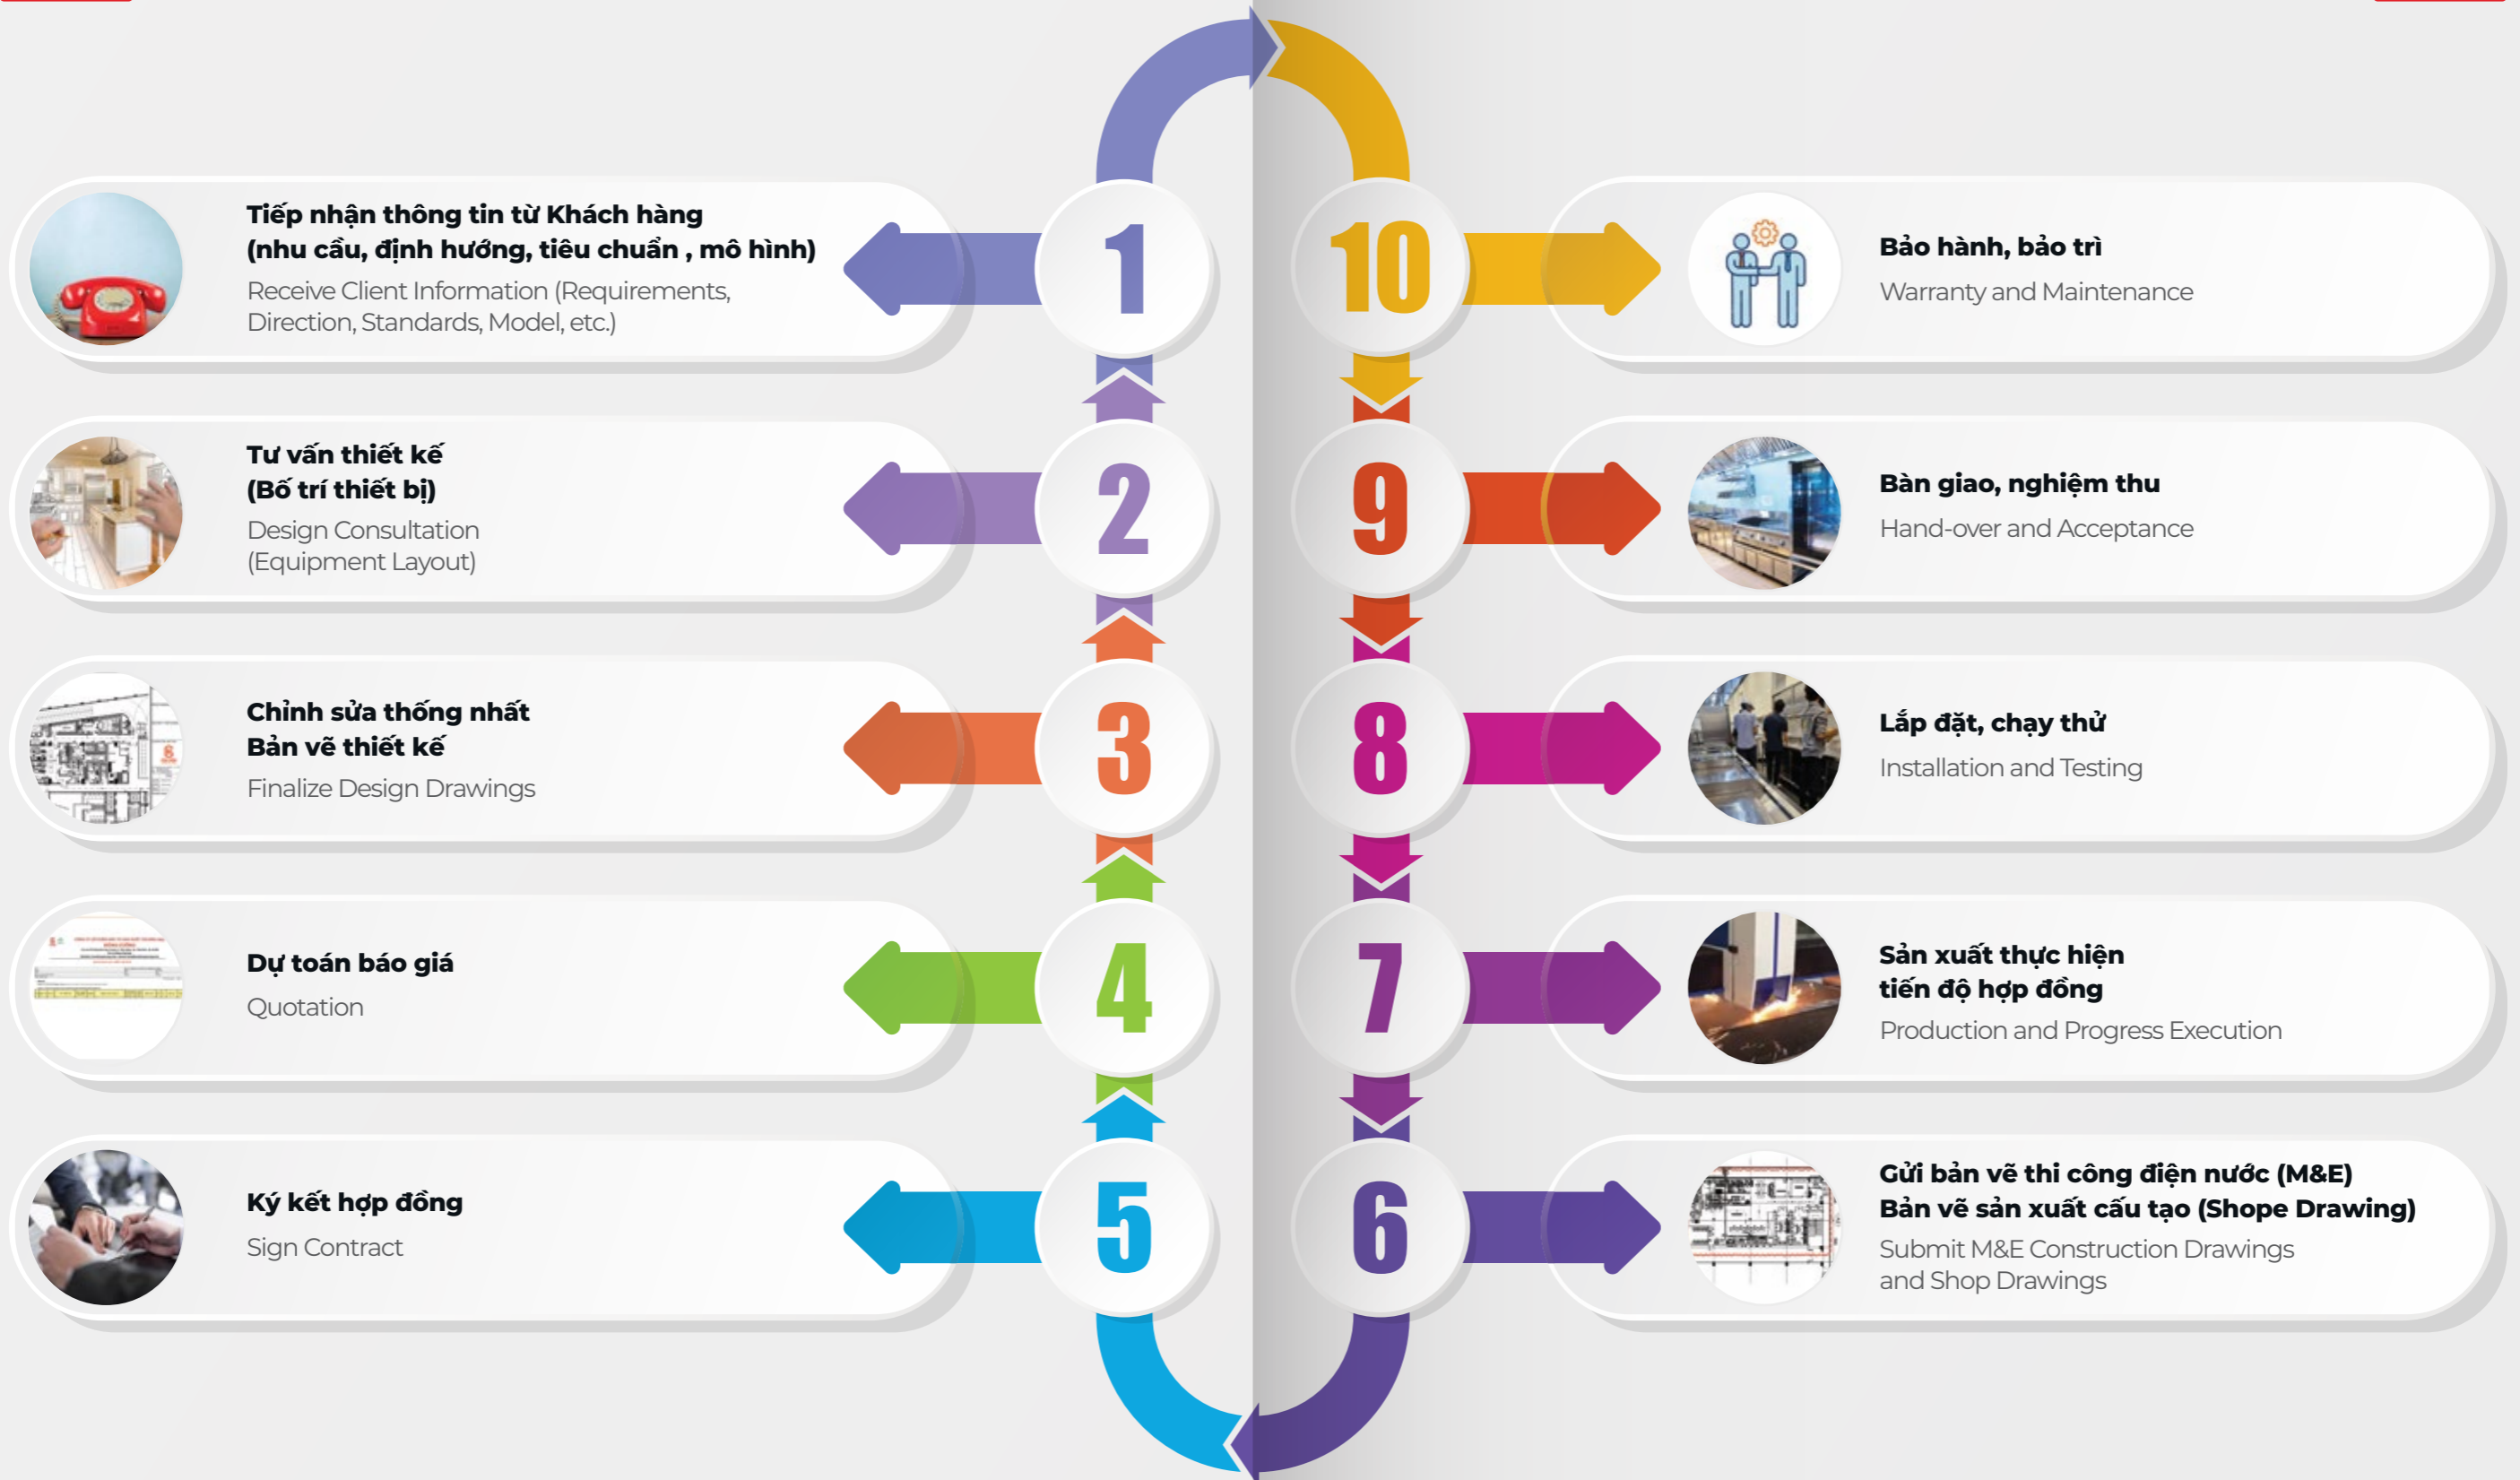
Tiếp nhận thông tin từ Khách hàng
(nhu cầu, định hướng, tiêu chuẩn , mô hình)
Receive Client Information (Requirements, Direction, Standards, Model, etc.)

1

10

Bảo hành, bảo trì
Warranty and Maintenance

Tư vấn thiết kế
(Bố trí thiết bị)
Design Consultation
(Equipment Layout)

2

9

Bàn giao, nghiệm thu
Hand-over and Acceptance

Chỉnh sửa thống nhất
Bản vẽ thiết kế
Finalize Design Drawings

3

8

Lắp đặt, chạy thử
Installation and Testing

Dự toán báo giá
Quotation

4

7

Sản xuất thực hiện
tiến độ hợp đồng
Production and Progress Execution

Ký kết hợp đồng
Sign Contract

5

6

Gửi bản vẽ thi công điện nước (M&E)
Bản vẽ sản xuất cấu tạo (Shope Drawing)
Submit M&E Construction Drawings and Shop Drawings